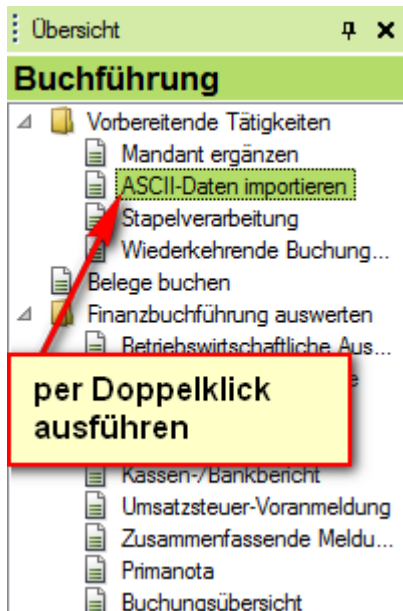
Übersicht

Buchführung

Vorbereitende Tätigkeiten
Mandant ergänzen
ASCII-Daten importieren
Stapelverarbeitung
Wiederkehrende Buchung...
Belege buchen
Finanzbuchführung auswerten
Betriebswirtschaftliche Aus...
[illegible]e
Kassen-/Bankbericht
Umsatzsteuer-Voranmeldung
Zusammenfassende Meldu...
Primanota
Buchungsübersicht

per Doppelklick ausführen